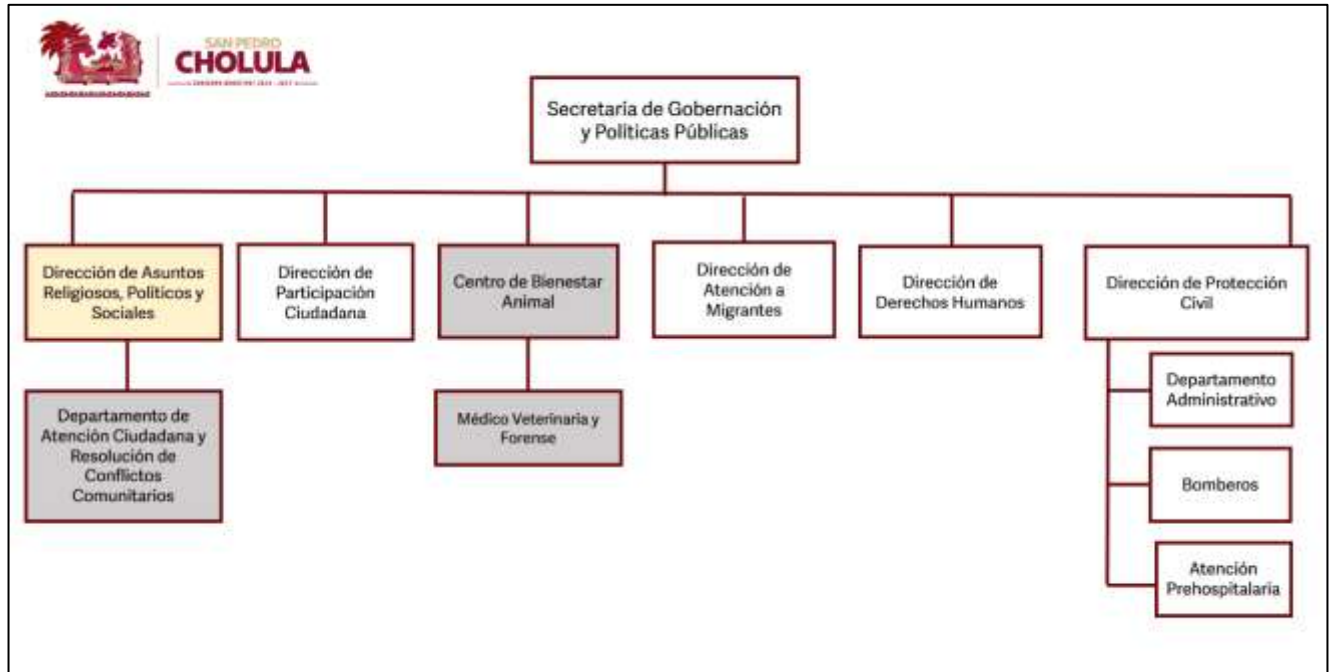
SAN PEDRO
CHOLULA
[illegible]

Secretaría de Gobernación y Políticas Públicas

Dirección de Asuntos Religiosos, Políticos y Sociales

Departamento de Atención Ciudadana y Resolución de Conflictos Comunitarios

Dirección de Participación Ciudadana

Centro de Bienestar Animal

Médico Veterinaria y Forense

Dirección de Atención a Migrantes

Dirección de Derechos Humanos

Dirección de Protección Civil

Departamento Administrativo

Bomberos

Atención Prehospitalaria